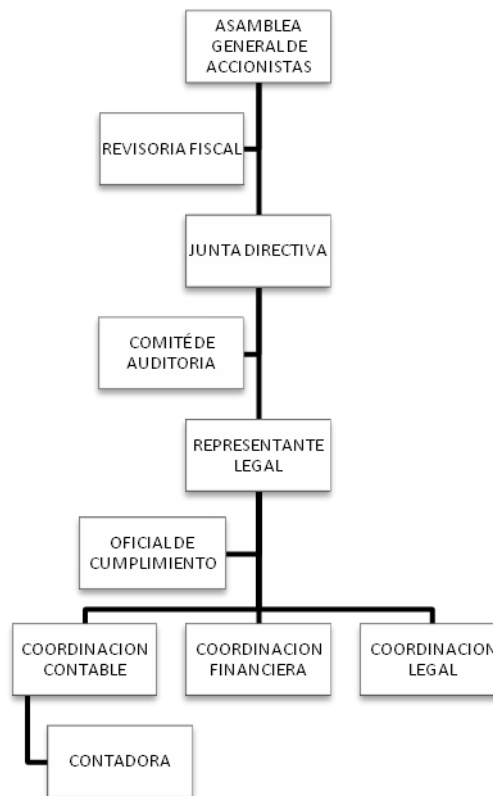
ASAMBLEA GENERAL DE ACCIONISTAS

REVISORIA FISCAL

JUNTA DIRECTIVA

COMITÉ DE AUDITORIA

REPRESENTANTE LEGAL

OFICIAL DE CUMPLIMIENTO

COORDINACION CONTABLE

COORDINACION FINANCIERA

COORDINACION LEGAL

CONTADORA